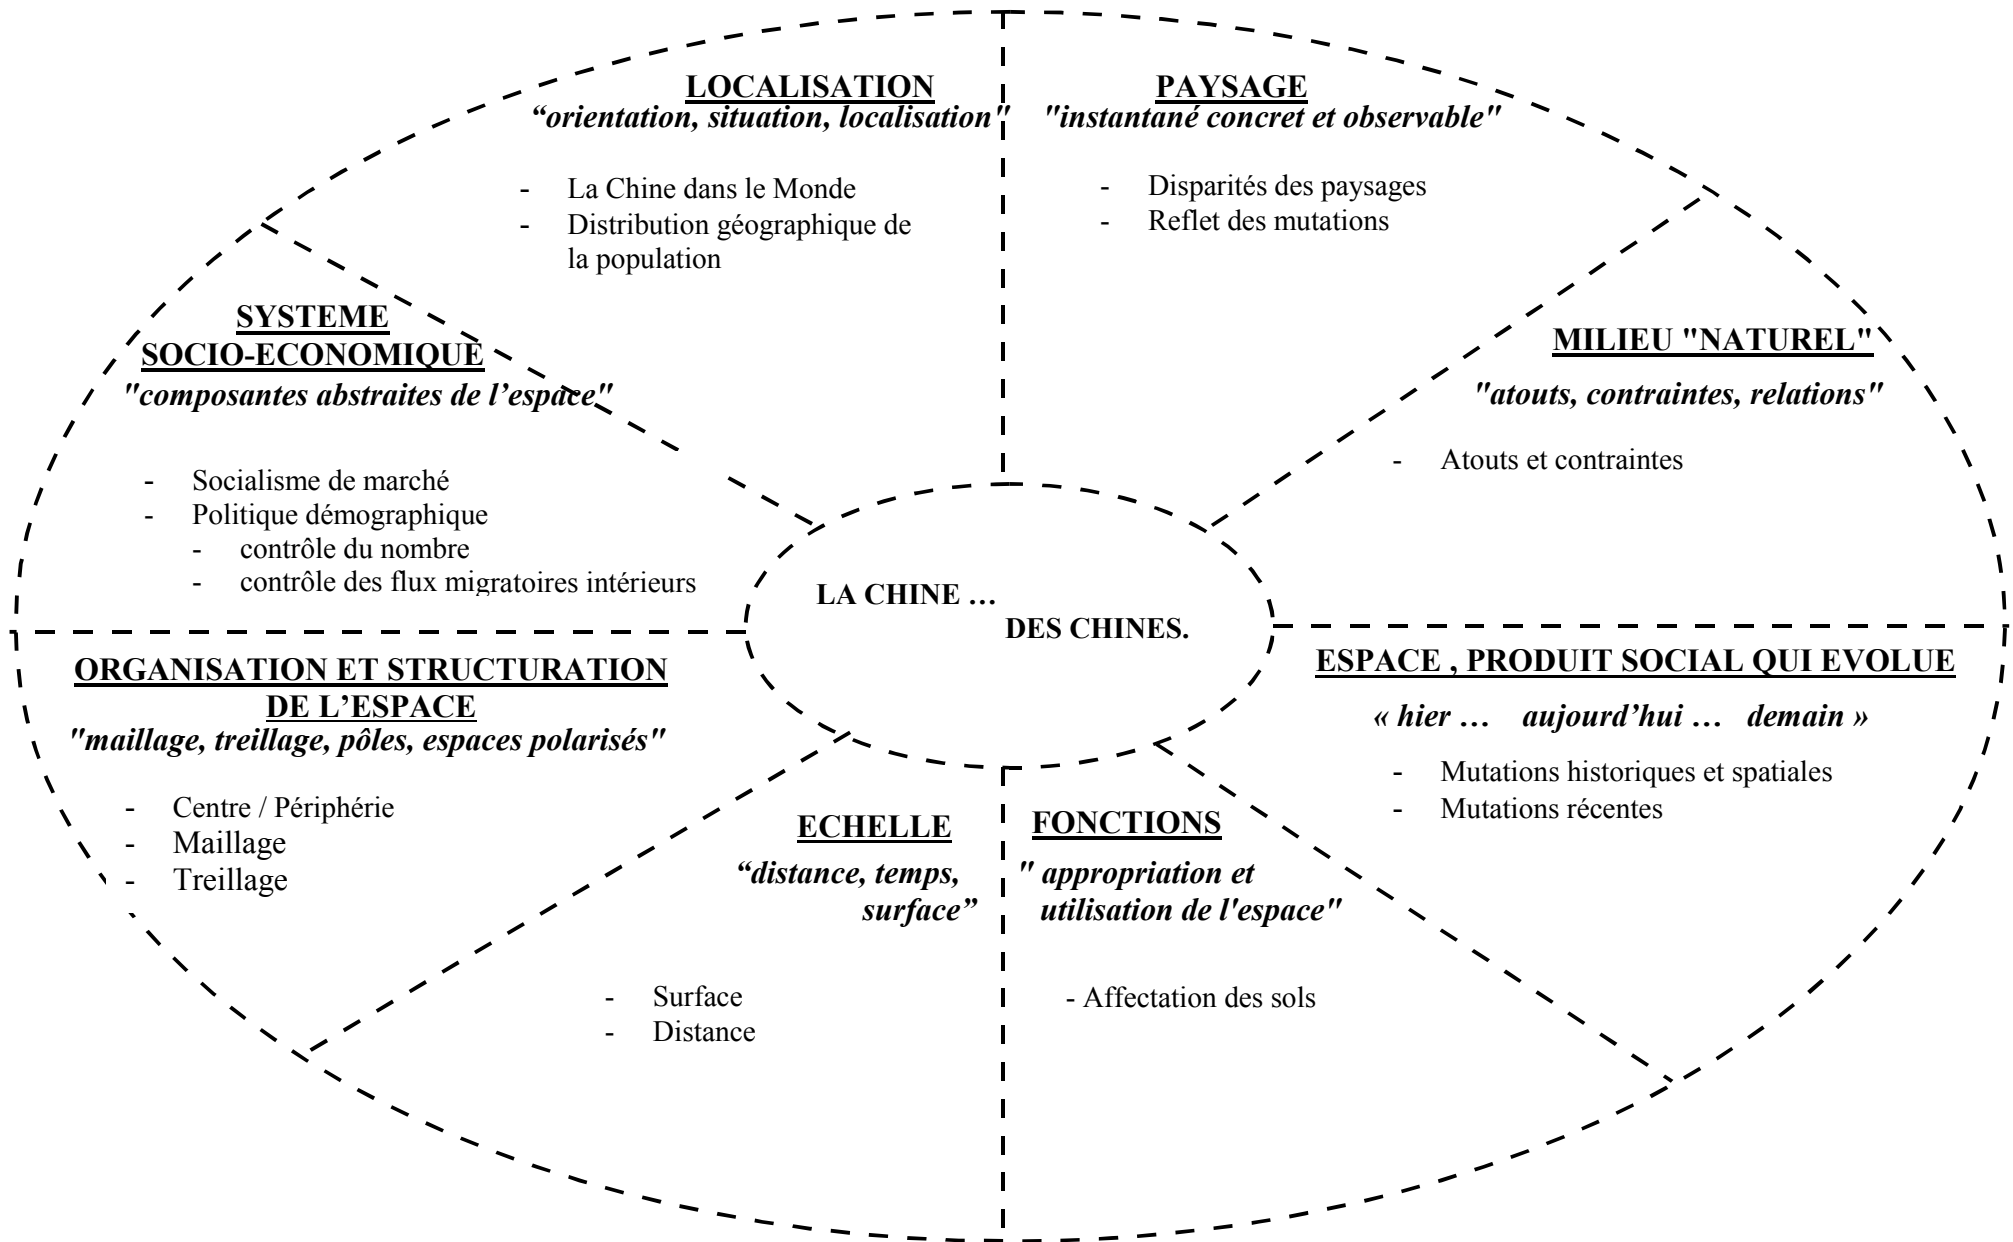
LOCALISATION
*“orientation, situation, localisation”*

- La Chine dans le Monde
- Distribution géographique de la population

PAYSAGE
*"instantané concret et observable"*

- Disparités des paysages
- Reflet des mutations

SYSTEME SOCIO-ECONOMIQUE
*"composantes abstraites de l’espace"*

- Socialisme de marché
- Politique démographique
  - contrôle du nombre
  - contrôle des flux migratoires intérieurs

MILIEU "NATUREL"
*"atouts, contraintes, relations"*

- Atouts et contraintes

LA CHINE … DES CHINES.

ORGANISATION ET STRUCTURATION DE L’ESPACE
*"maillage, treillage, pôles, espaces polarisés"*

- Centre / Périphérie
- Maillage
- Treillage

ESPACE , PRODUIT SOCIAL QUI EVOLUE
*« hier … aujourd’hui … demain »*

- Mutations historiques et spatiales
- Mutations récentes

ECHELLE
*“distance, temps, surface”*

- Surface
- Distance

FONCTIONS
*" appropriation et utilisation de l'espace"*

- Affectation des sols